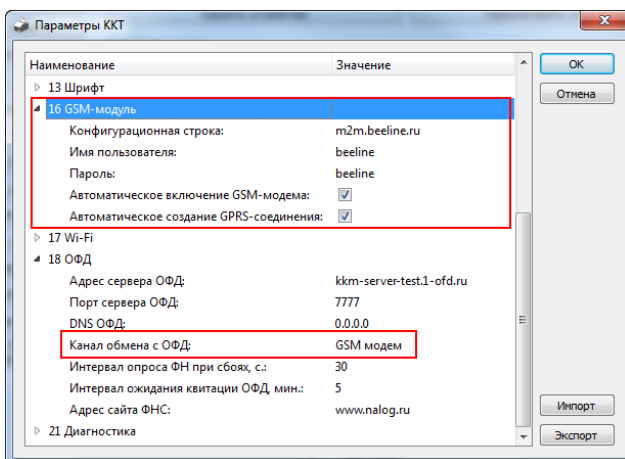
Параметры ККТ

| Наименование | Значение |
|---|---|
| ▷ 13 Шрифт | |
| ◢ 16 GSM-модуль | |
| Конфигурационная строка: | m2m.beeline.ru |
| Имя пользователя: | beeline |
| Пароль: | beeline |
| Автоматическое включение GSM-модема: | ☑ |
| Автоматическое создание GPRS-соединения: | ☑ |
| ▷ 17 Wi-Fi | |
| ◢ 18 ОФД | |
| Адрес сервера ОФД: | kkm-server-test.1-ofd.ru |
| Порт сервера ОФД: | 7777 |
| DNS ОФД: | 0.0.0.0 |
| Канал обмена с ОФД: | GSM модем |
| Интервал опроса ФН при сбоях, с.: | 30 |
| Интервал ожидания квитации ОФД, мин.: | 5 |
| Адрес сайта ФНС: | www.nalog.ru |
| ▷ 21 Диагностика | |

OK
Отмена
Импорт
Экспорт